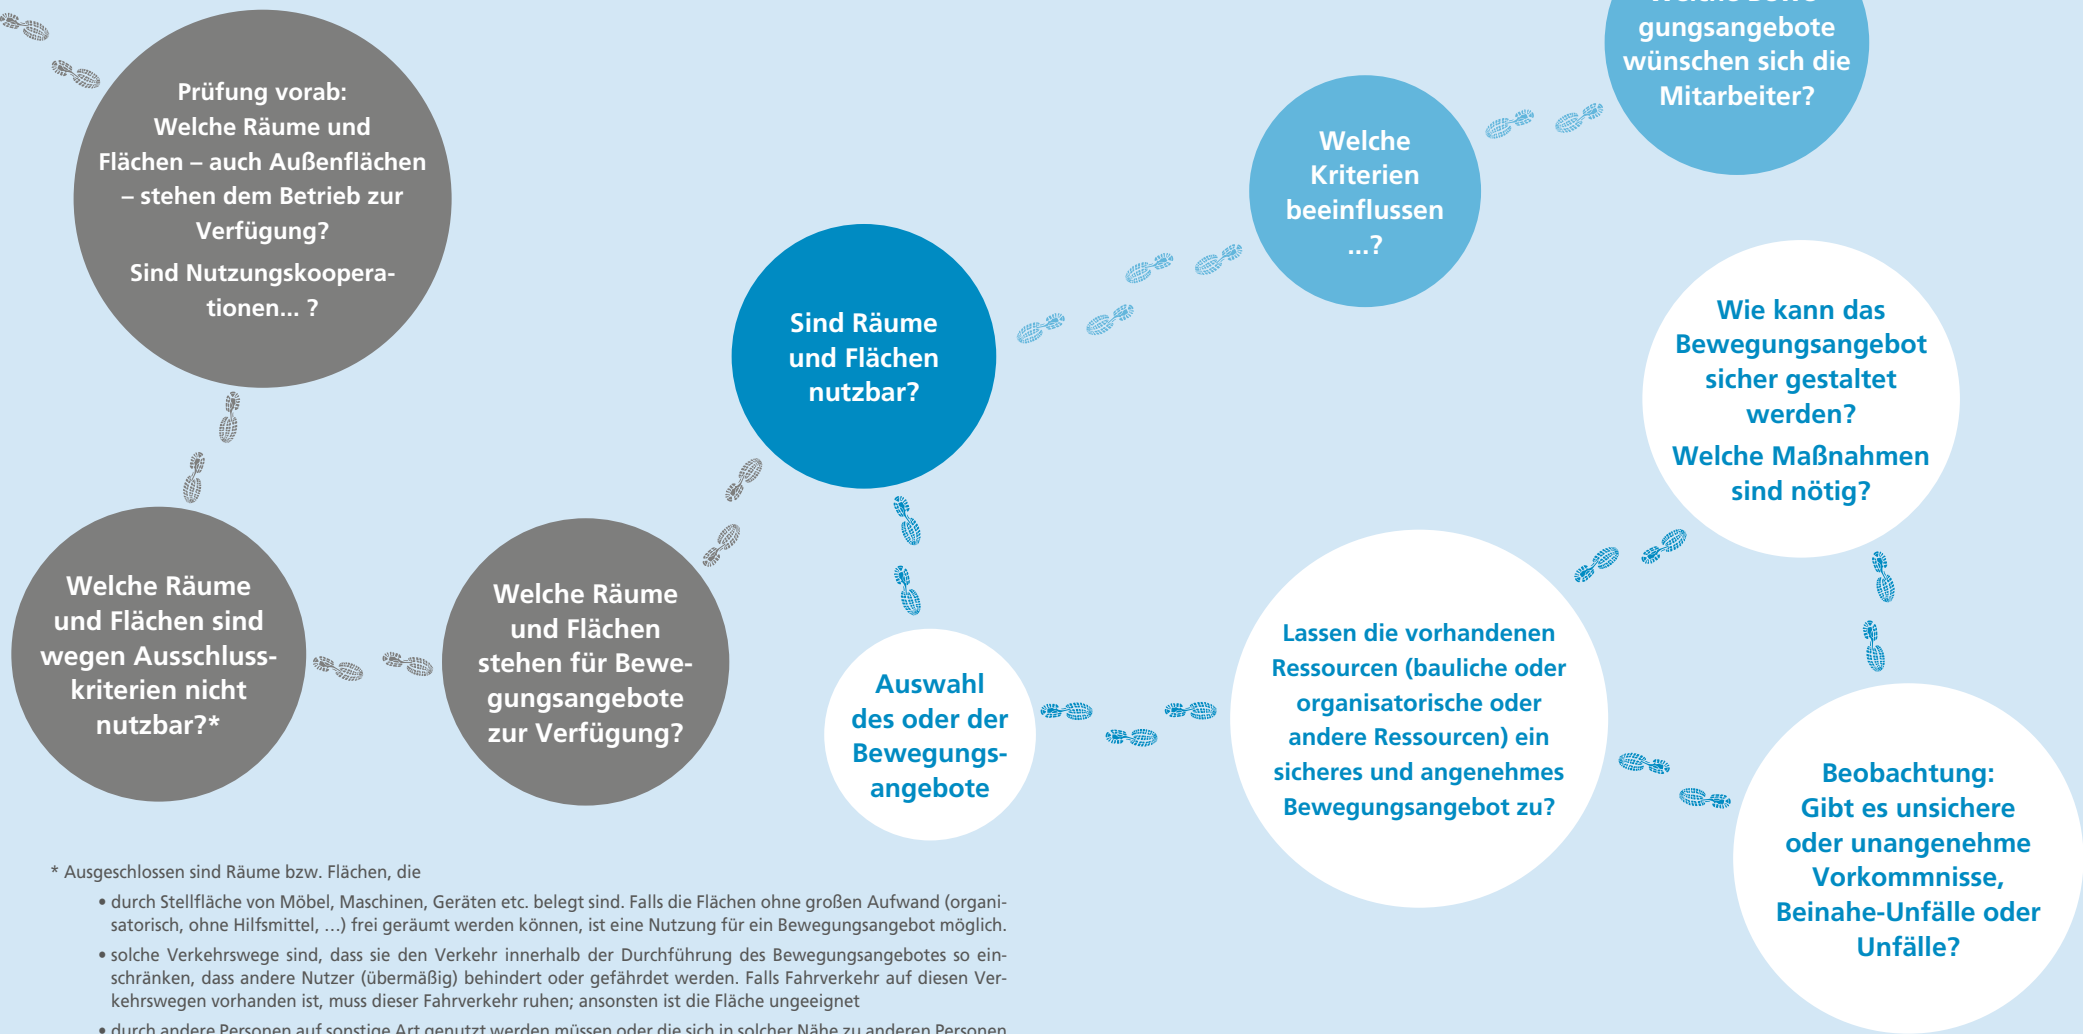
Prüfung vorab: Welche Räume und Flächen – auch Außenflächen – stehen dem Betrieb zur Verfügung?

Sind Nutzungskooperationen... ?

Welche Räume und Flächen sind wegen Ausschlusskriterien nicht nutzbar?*

Welche Räume und Flächen stehen für Bewegungsangebote zur Verfügung?

Sind Räume und Flächen nutzbar?

Auswahl des oder der Bewegungsangebote

Welche Kriterien beeinflussen ...?

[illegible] gungsangebote wünschen sich die Mitarbeiter?

Wie kann das Bewegungsangebot sicher gestaltet werden?

Welche Maßnahmen sind nötig?

Lassen die vorhandenen Ressourcen (bauliche oder organisatorische oder andere Ressourcen) ein sicheres und angenehmes Bewegungsangebot zu?

Beobachtung: Gibt es unsichere oder unangenehme Vorkommnisse, Beinahe-Unfälle oder Unfälle?

* Ausgeschlossen sind Räume bzw. Flächen, die

• durch Stellfläche von Möbel, Maschinen, Geräten etc. belegt sind. Falls die Flächen ohne großen Aufwand (organisatorisch, ohne Hilfsmittel, ...) frei geräumt werden können, ist eine Nutzung für ein Bewegungsangebot möglich.

• solche Verkehrswege sind, dass sie den Verkehr innerhalb der Durchführung des Bewegungsangebotes so einschränken, dass andere Nutzer (übermäßig) behindert oder gefährdet werden. Falls Fahrverkehr auf diesen Verkehrswegen vorhanden ist, muss dieser Fahrverkehr ruhen; ansonsten ist die Fläche ungeeignet

• durch andere Personen auf sonstige Art genutzt werden müssen oder die sich in solcher Nähe zu anderen Personen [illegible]